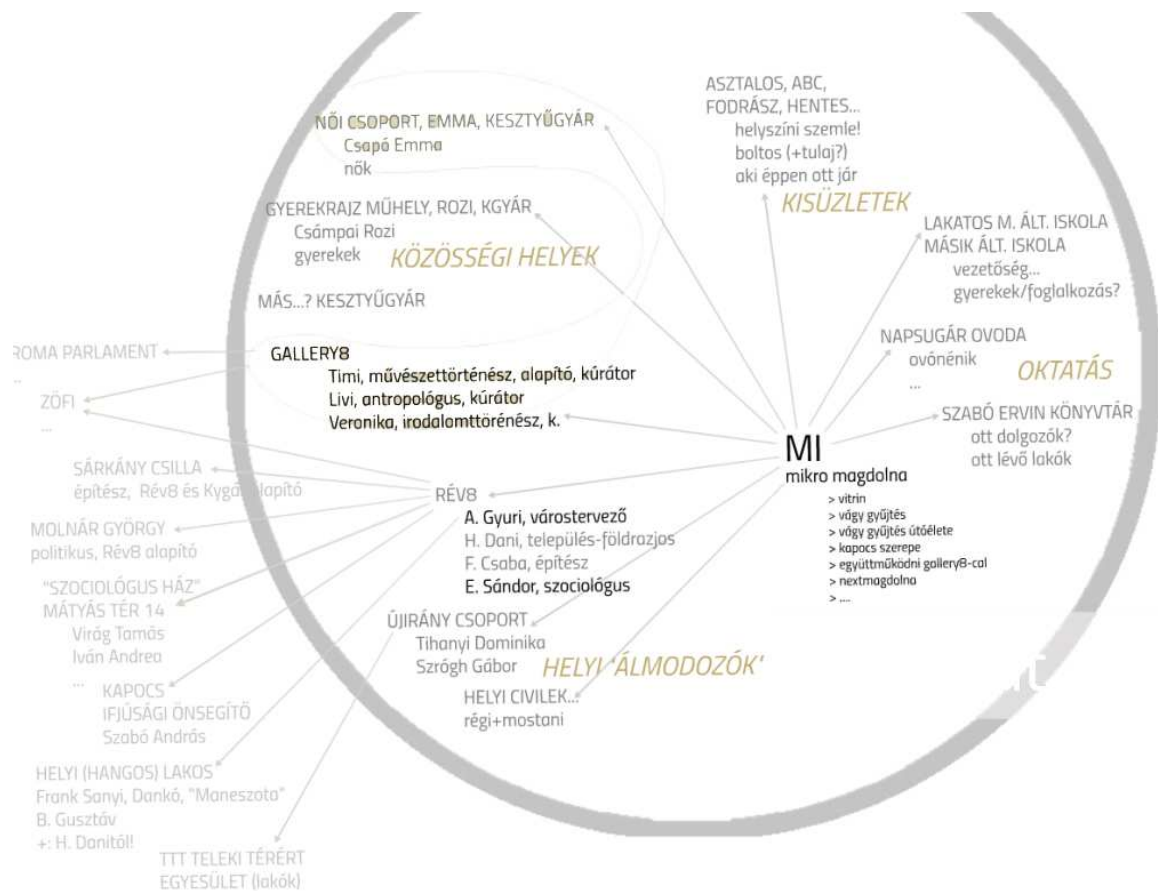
NŐI CSOPORT, EMMA, KESZTYŰGYÁR
Csapó Emma
nők

GYEREKRAJZ MŰHELY, ROZI, KGYÁR
Csámpai Rozi
gyerekek

KÖZÖSSÉGI HELYEK

MÁS...? KESZTYŰGYÁR

ASZTALOS, ABC, FODRÁSZ, HENTES...
helyszíni szemle!
boltos (+tulaj?)
aki éppen ott jár

KISÜZLETEK

LAKATOS M. ÁLT. ISKOLA
MÁSIK ÁLT. ISKOLA
vezetőség...
gyerekek/foglalkozás?

NAPSUGÁR OVODA
ovónénik
...

OKTATÁS

SZABÓ ERVIN KÖNYVTÁR
ott dolgozók?
ott lévő lakók

ROMA PARLAMENT
...

ZÖFI
...

GALLERY8
Timi, művészettörténész, alapító, kúrátor
Livi, antropológus, kúrátor
Veronika, irodalomttörénész, k.

MI
mikro magdolna
> vitrin
> vágy gyűjtés
> vágy gyűjtés útóélete
> kapocs szerepe
> együttműködni gallery8-cal
> nextmagdolna
> ...

SÁRKÁNY CSILLA
építész, Rév8 és Kygá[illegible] alapító

MOLNÁR GYÖRGY
politikus, Rév8 alapító

RÉV8
A. Gyuri, várostervező
H. Dani, település-földrazjos
F. Csaba, építész
E. Sándor, szociológus

"SZOCIOLÓGUS HÁZ"
MÁTYÁS TÉR 14
Virág Tamás
Iván Andrea
...

KAPOCS
IFJÚSÁGI ÖNSEGÍTŐ
Szabó András

ÚJIRÁNY CSOPORT
Tihanyi Dominika
Szrógh Gábor

HELYI 'ÁLMODOZÓK'

HELYI CIVILEK...
régi+mostani

HELYI (HANGOS) LAKOS
Frank Sanyi, Dankó, "Maneszota"
B. Gusztáv
+: H. Danitól!

TTT TELEKI TÉRÉRT
EGYESÜLET (lakók)